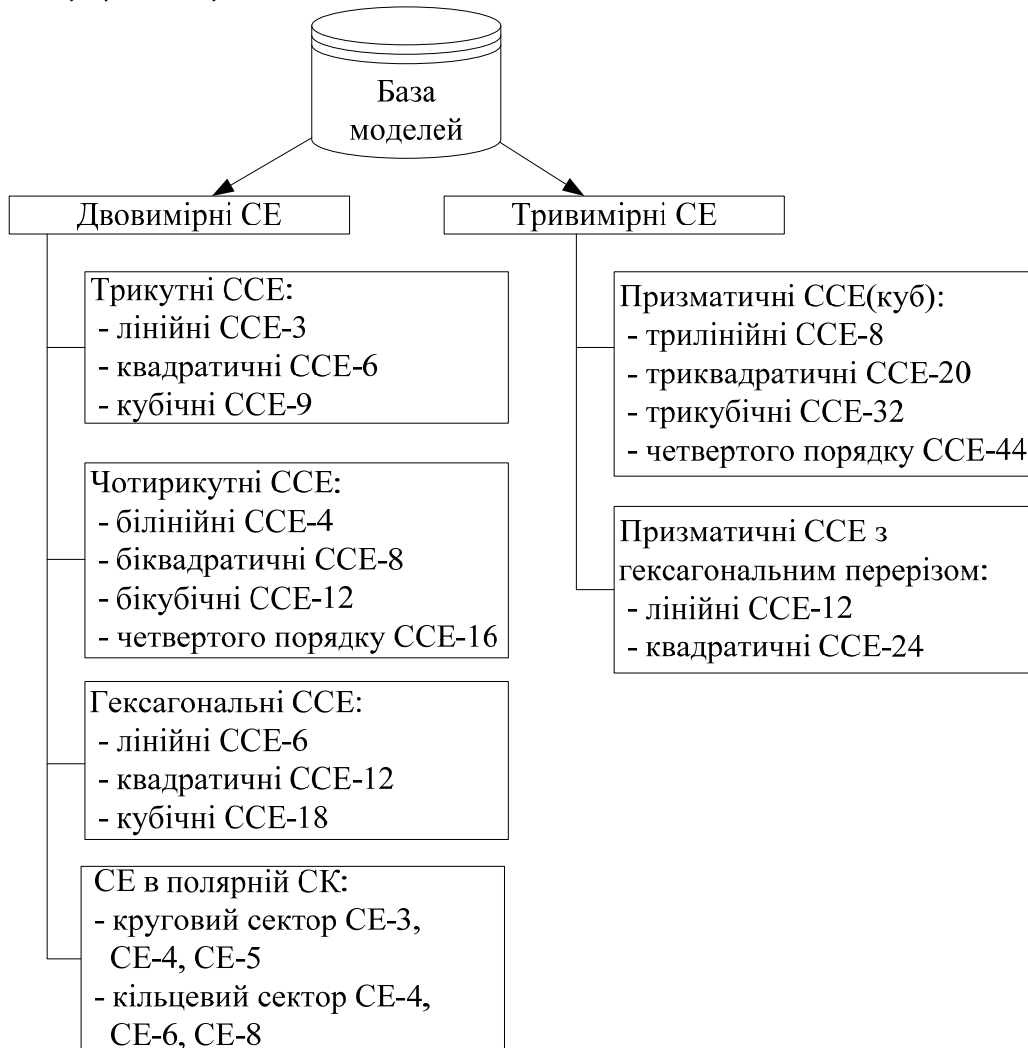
База моделей

Двовимірні СЕ

Трикутні ССЕ:
- лінійні ССЕ-3
- квадратичні ССЕ-6
- кубічні ССЕ-9

Чотирикутні ССЕ:
- білінійні ССЕ-4
- біквадратичні ССЕ-8
- бікубічні ССЕ-12
- четвертого порядку ССЕ-16

Гексагональні ССЕ:
- лінійні ССЕ-6
- квадратичні ССЕ-12
- кубічні ССЕ-18

СЕ в полярній СК:
- круговий сектор СЕ-3, СЕ-4, СЕ-5
- кільцевий сектор СЕ-4, СЕ-6, СЕ-8

Тривимірні СЕ

Призматичні ССЕ(куб):
- трилінійні ССЕ-8
- триквадратичні ССЕ-20
- трикубічні ССЕ-32
- четвертого порядку ССЕ-44

Призматичні ССЕ з гексагональним перерізом:
- лінійні ССЕ-12
- квадратичні ССЕ-24